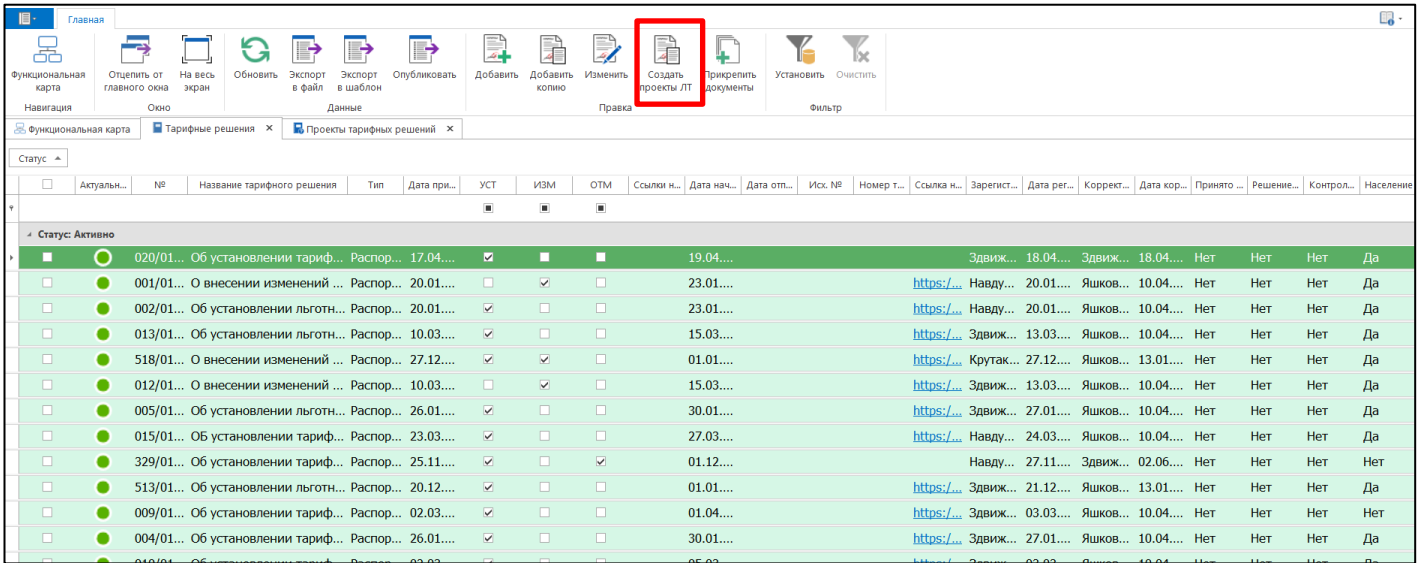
Главная

Функциональная карта
Навигация
Отцепить от главного окна
На весь экран
Окно
Обновить
Экспорт в файл
Экспорт в шаблон
Опубликовать
Данные
Добавить
Добавить копию
Изменить
Создать проекты ЛТ
Прикрепить документы
Правка
Установить
Очистить
Фильтр

Функциональная карта
Тарифные решения ×
Проекты тарифных решений ×

Статус

| | Актуальн... | № | Название тарифного решения | Тип | Дата при... | УСТ | ИЗМ | ОТМ | Ссылки н... | Дата нач... | Дата отм... | Исх. № | Номер т... | Ссылка н... | Зарегист... | Дата рег... | Коррект... | Дата кор... | Принято ... | Решение... | Контрол... | Население |
|---|---|---|---|---|---|---|---|---|---|---|---|---|---|---|---|---|---|---|---|---|---|---|
| Статус: Активно | | | | | | | | | | | | | | | | | | | | | | |
| | | 020/01... | Об установлении тариф... | Распор... | 17.04.... | ☑ | | | | 19.04.... | | | | | Здвиж... | 18.04.... | Здвиж... | 18.04.... | Нет | Нет | Нет | Да |
| | | 001/01... | О внесении изменений ... | Распор... | 20.01.... | | ☑ | | | 23.01.... | | | | https:/... | Навду... | 20.01.... | Яшков... | 10.04.... | Нет | Нет | Нет | Да |
| | | 002/01... | Об установлении льготн... | Распор... | 20.01.... | ☑ | | | | 23.01.... | | | | https:/... | Навду... | 20.01.... | Яшков... | 10.04.... | Нет | Нет | Нет | Да |
| | | 013/01... | Об установлении льготн... | Распор... | 10.03.... | ☑ | | | | 15.03.... | | | | https:/... | Здвиж... | 13.03.... | Яшков... | 10.04.... | Нет | Нет | Нет | Да |
| | | 518/01... | О внесении изменений ... | Распор... | 27.12.... | ☑ | ☑ | | | 01.01.... | | | | https:/... | Крутак... | 27.12.... | Яшков... | 13.01.... | Нет | Нет | Нет | Да |
| | | 012/01... | О внесении изменений ... | Распор... | 10.03.... | | ☑ | | | 15.03.... | | | | https:/... | Здвиж... | 13.03.... | Яшков... | 10.04.... | Нет | Нет | Нет | Да |
| | | 005/01... | Об установлении тариф... | Распор... | 26.01.... | ☑ | | | | 30.01.... | | | | https:/... | Здвиж... | 27.01.... | Яшков... | 10.04.... | Нет | Нет | Нет | Да |
| | | 015/01... | ОБ установлении тариф... | Распор... | 23.03.... | ☑ | | | | 27.03.... | | | | https:/... | Навду... | 24.03.... | Яшков... | 10.04.... | Нет | Нет | Нет | Да |
| | | 329/01... | Об установлении тариф... | Распор... | 25.11.... | ☑ | | ☑ | | 01.12.... | | | | | Навду... | 27.11.... | Здвиж... | 02.06.... | Нет | Нет | Нет | Нет |
| | | 513/01... | Об установлении льготн... | Распор... | 20.12.... | ☑ | | | | 01.01.... | | | | https:/... | Здвиж... | 21.12.... | Яшков... | 13.01.... | Нет | Нет | Нет | Да |
| | | 009/01... | Об установлении тариф... | Распор... | 02.03.... | ☑ | | | | 01.04.... | | | | https:/... | Здвиж... | 03.03.... | Яшков... | 10.04.... | Нет | Нет | Нет | Нет |
| | | 004/01... | Об установлении тариф... | Распор... | 26.01.... | ☑ | | | | 30.01.... | | | | https:/... | Здвиж... | 27.01.... | Яшков... | 10.04.... | Нет | Нет | Нет | Да |